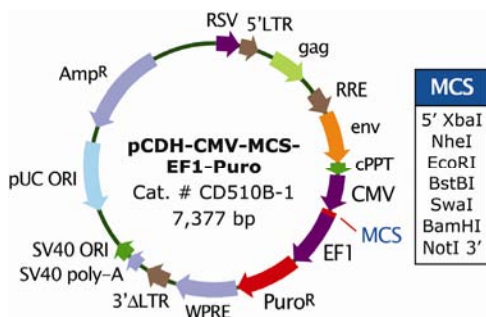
RSV
5'LTR
gag
RRE
env
cPPT
CMV
MCS
EF1
Puro$^R$
WPRE
3'ΔLTR
SV40 poly-A
SV40 ORI
pUC ORI
Amp$^R$

pCDH-CMV-MCS-EF1-Puro
Cat. # CD510B-1
7,377 bp

| MCS |
|---|
| 5' XbaI |
| NheI |
| EcoRI |
| BstBI |
| SwaI |
| BamHI |
| NotI 3' |